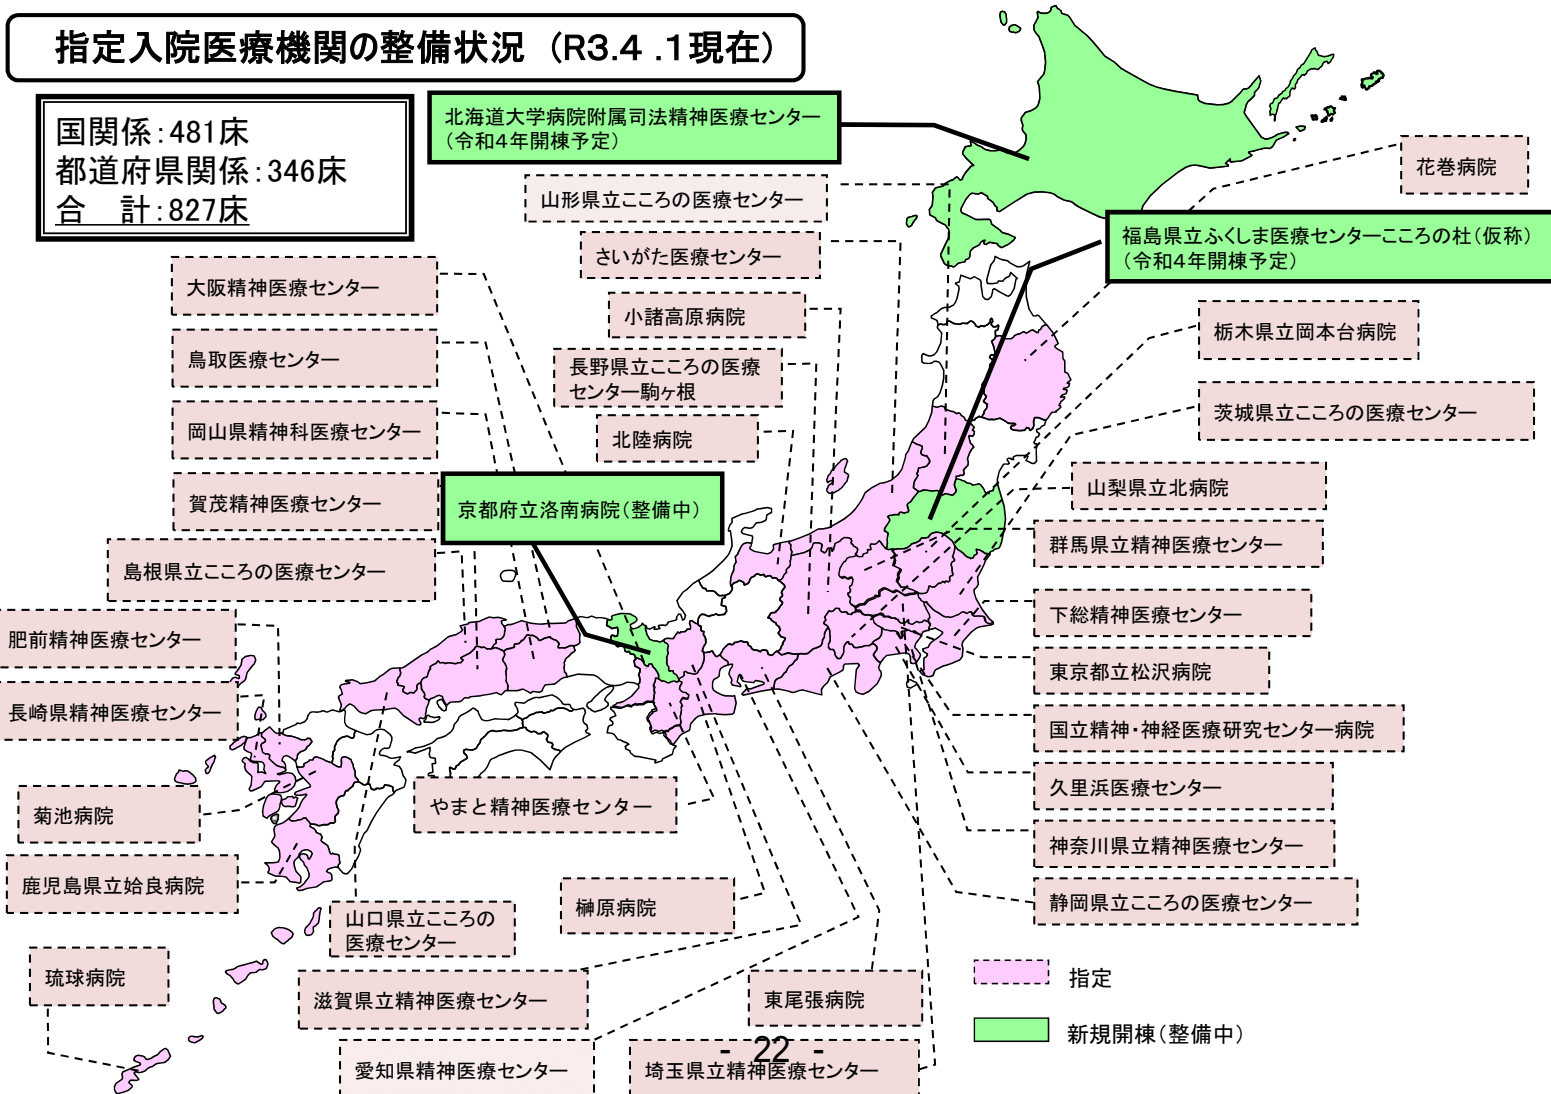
指定入院医療機関の整備状況（R3.4 .1現在）

国関係：481床
都道府県関係：346床
合　計：827床

北海道大学病院附属司法精神医療センター（令和4年開棟予定）

山形県立こころの医療センター

さいがた医療センター

小諸高原病院

長野県立こころの医療センター駒ヶ根

北陸病院

京都府立洛南病院（整備中）

大阪精神医療センター

鳥取医療センター

岡山県精神科医療センター

賀茂精神医療センター

島根県立こころの医療センター

肥前精神医療センター

長崎県精神医療センター

菊池病院

鹿児島県立姶良病院

琉球病院

山口県立こころの医療センター

やまと精神医療センター

榊原病院

滋賀県立精神医療センター

愛知県精神医療センター

東尾張病院

埼玉県立精神医療センター

花巻病院

福島県立ふくしま医療センターこころの杜（仮称）（令和4年開棟予定）

栃木県立岡本台病院

茨城県立こころの医療センター

山梨県立北病院

群馬県立精神医療センター

下総精神医療センター

東京都立松沢病院

国立精神・神経医療研究センター病院

久里浜医療センター

神奈川県立精神医療センター

静岡県立こころの医療センター

指定

新規開棟（整備中）

- 22 -